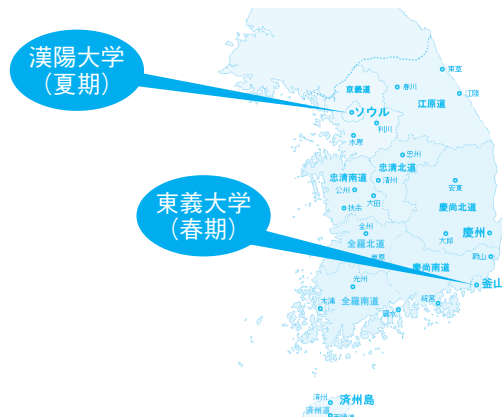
漢陽大学
（夏期）

東義大学
（春期）

東草
京畿道
春川
江陵
ソウル
江原道
利川
水原
忠州
忠清北道
忠清南道
清州
公州
安東
大田
扶余
慶尚北道
全州
慶州
大邱
全羅北道
南原
慶尚南道
蔚山
光州
金山
木浦
全羅南道
晋州
済州
済州島